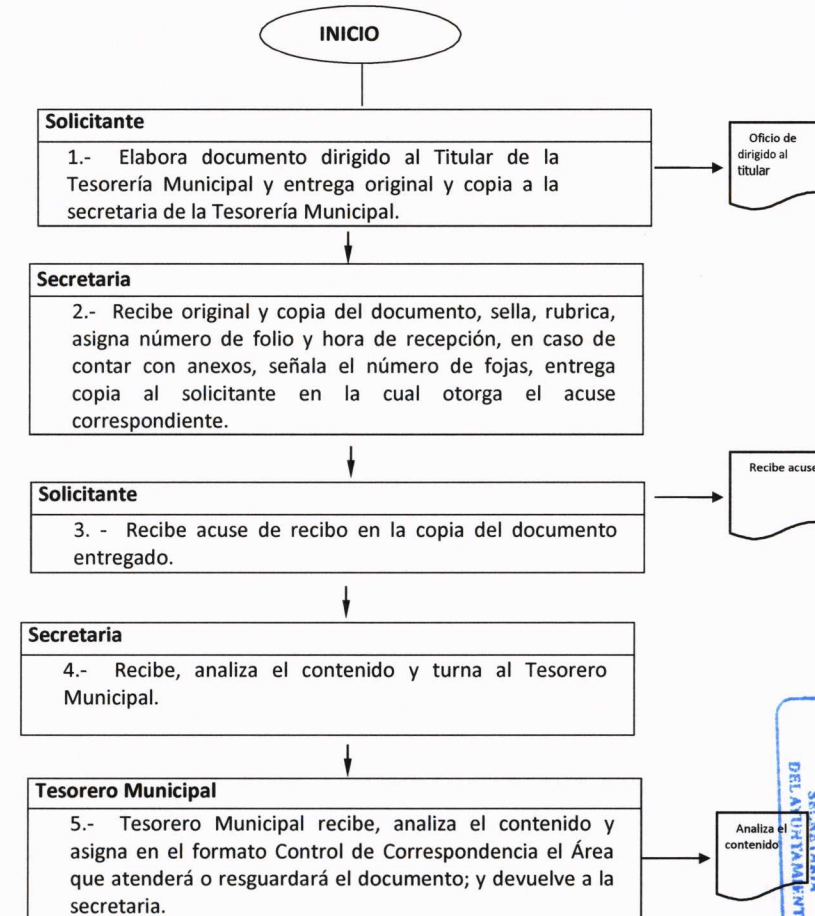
INICIO

Solicitante

1.- Elabora documento dirigido al Titular de la Tesorería Municipal y entrega original y copia a la secretaria de la Tesorería Municipal.

Oficio de dirigido al titular

Secretaria

2.- Recibe original y copia del documento, sella, rubrica, asigna número de folio y hora de recepción, en caso de contar con anexos, señala el número de fojas, entrega copia al solicitante en la cual otorga el acuse correspondiente.

Solicitante

3. - Recibe acuse de recibo en la copia del documento entregado.

Recibe acuse

Secretaria

4.- Recibe, analiza el contenido y turna al Tesorero Municipal.

Tesorero Municipal

5.- Tesorero Municipal recibe, analiza el contenido y asigna en el formato Control de Correspondencia el Área que atenderá o resguardará el documento; y devuelve a la secretaria.

Analiza el contenido

SECRETARIA DEL AYUNTAMIENTO